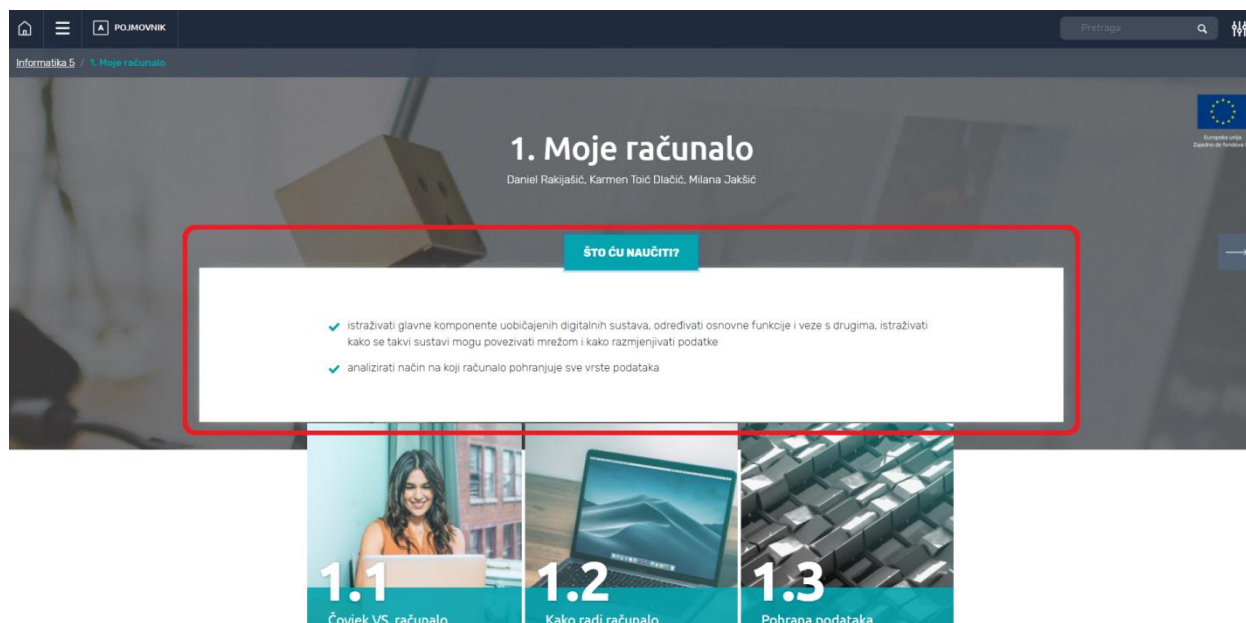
A POJMOVNIK

Pretraga

Informatika 5 / 1. Moje računalo

Europska unija
Zajedno do fondova EU

1. Moje računalo

Daniel Rakijašić, Karmen Toić Dlačić, Milana Jakšić

ŠTO ĆU NAUČITI?

istraživati glavne komponente uobičajenih digitalnih sustava, određivati osnovne funkcije i veze s drugima, istraživati kako se takvi sustavi mogu povezivati mrežom i kako razmjenjivati podatke

analizirati način na koji računalo pohranjuje sve vrste podataka

1.1
Čovjek VS. računalo

1.2
Kako radi računalo

1.3
Pohrana podataka